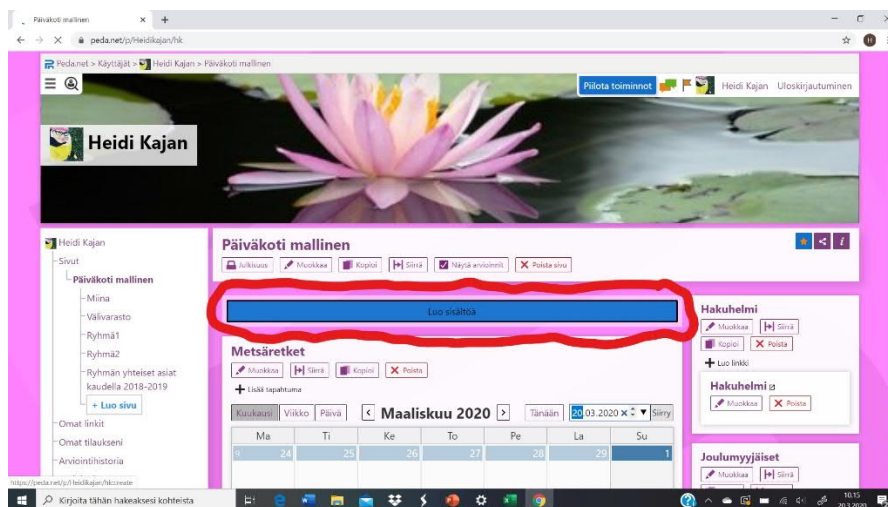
Päiväkoti mallinen ×  +

peda.net/p/Heidikajan/hk

Peda.net > Käyttäjät > Heidi Kajan > Päiväkoti mallinen

Piilota toiminnot  Heidi Kajan  Uloskirjautuminen

Heidi Kajan

Heidi Kajan
Sivut
Päiväkoti mallinen
Miina
Välivarasto
Ryhmä1
Ryhmä2
Ryhmän yhteiset asiat kaudella 2018-2019
+ Luo sivu
Omat linkit
Omat tilaukseni
Arviointihistoria

Päiväkoti mallinen
Julkisuus  Muokkaa  Kopioi  Siirrä  Näytä arvioinnit  Poista sivu

Luo sisältöä

Metsäretket
Muokkaa  Siirrä  Kopioi  Poista
Lisää tapahtuma

Kuukausi  Viikko  Päivä  <  Maaliskuu 2020  >  Tänään  20.03.2020  Siirry

| Ma | Ti | Ke | To | Pe | La | Su |
|---|---|---|---|---|---|---|
| 23 | 24 | 25 | 26 | 27 | 28 | 29 | 1 |

Hakuhelmi
Muokkaa  Siirrä
Kopioi  Poista
Luo linkki
Hakuhelmi
Muokkaa  Poista

Joulumyyjäiset
Muokkaa  Siirrä

https://peda.net/p/heidikajan/hk/create

Kirjoita tähän hakeaksesi kohteista

10.15
20.3.2020